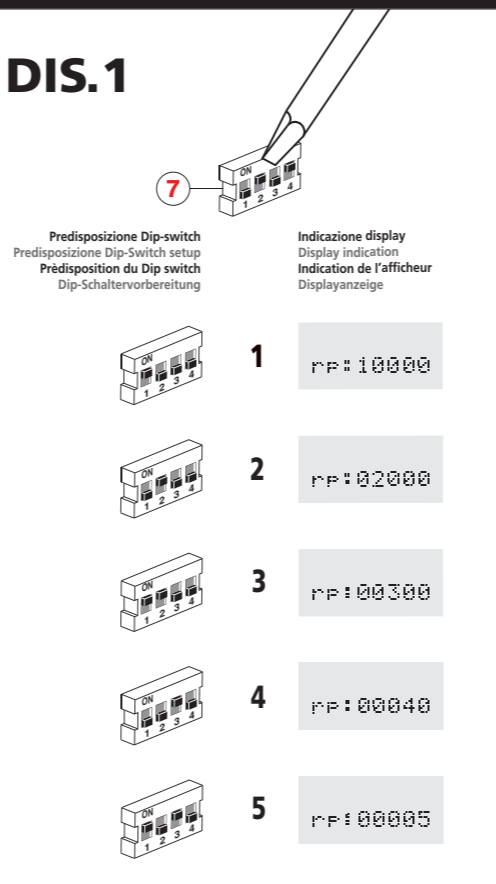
DIS.1

7

ON
1 2 3 4

Predisposizione Dip-switch
Predisposizione Dip-Switch setup
Prèdisposition du Dip switch
Dip-Schaltervorbereitung

Indicazione display
Display indication
Indication de l'afficheur
Displayanzeige

ON
1 2 3 4

1

rp:10000

ON
1 2 3 4

2

rp:02000

ON
1 2 3 4

3

rp:00300

ON
1 2 3 4

4

rp:00040

ON
1 2 3 4

5

rp:00005